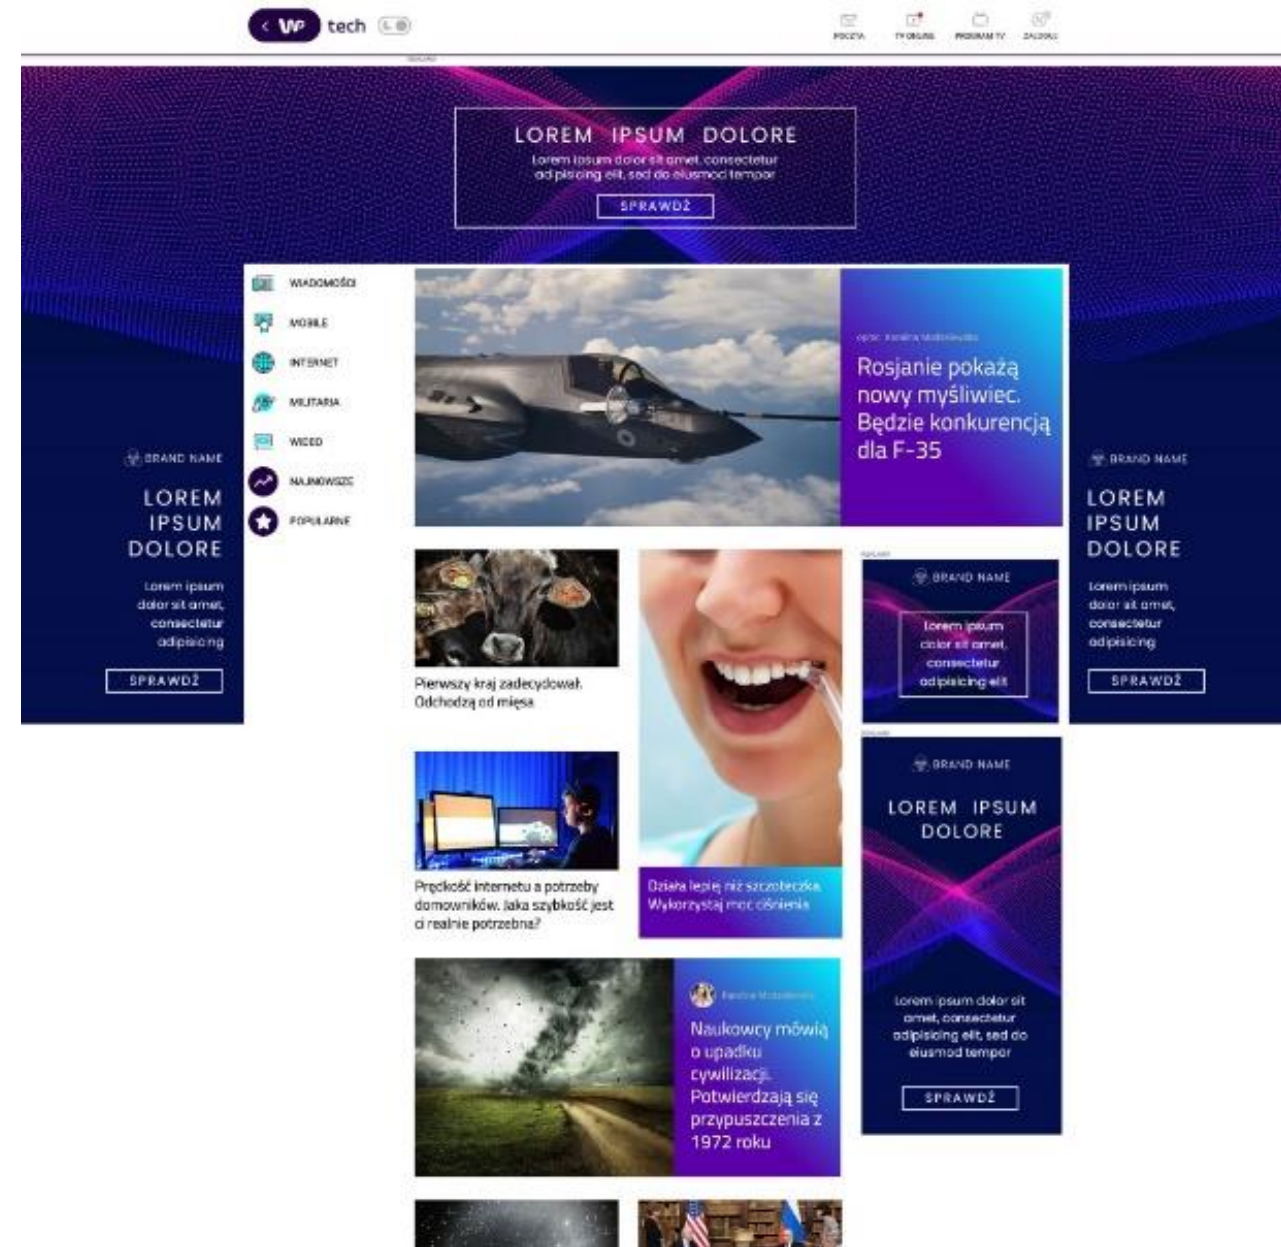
< WP tech

POCZTA TV ONLINE PROGRAM TV ZALOGUJ

LOREM IPSUM DOLORE
Lorem ipsum dolor sit amet, consectetur adipisicing elit, sed do eiusmod tempor
SPRAWDŹ

WIADOMOŚCI
MOBILE
INTERNET
MILITARIA
WIDEO
NAJNOWSZE
POPULARNE

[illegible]
Rosjanie pokażą nowy myśliwiec. Będzie konkurencją dla F-35

BRAND NAME
LOREM IPSUM DOLORE
Lorem ipsum dolor sit amet, consectetur adipisicing
SPRAWDŹ

BRAND NAME
LOREM IPSUM DOLORE
Lorem ipsum dolor sit amet, consectetur adipisicing
SPRAWDŹ

Pierwszy kraj zadecydował. Odchodzą od mięsa

BRAND NAME
Lorem ipsum dolor sit amet, consectetur adipisicing elit

BRAND NAME
LOREM IPSUM DOLORE
Lorem ipsum dolor sit amet, consectetur adipisicing elit, sed do eiusmod tempor
SPRAWDŹ

Prędkość internetu a potrzeby domowników. Jaka szybkość jest ci realnie potrzebna?

Działa lepiej niż szczoteczka. Wykorzystaj moc ciśnienia

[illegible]
Naukowcy mówią o upadku cywilizacji. Potwierdzają się przypuszczenia z 1972 roku